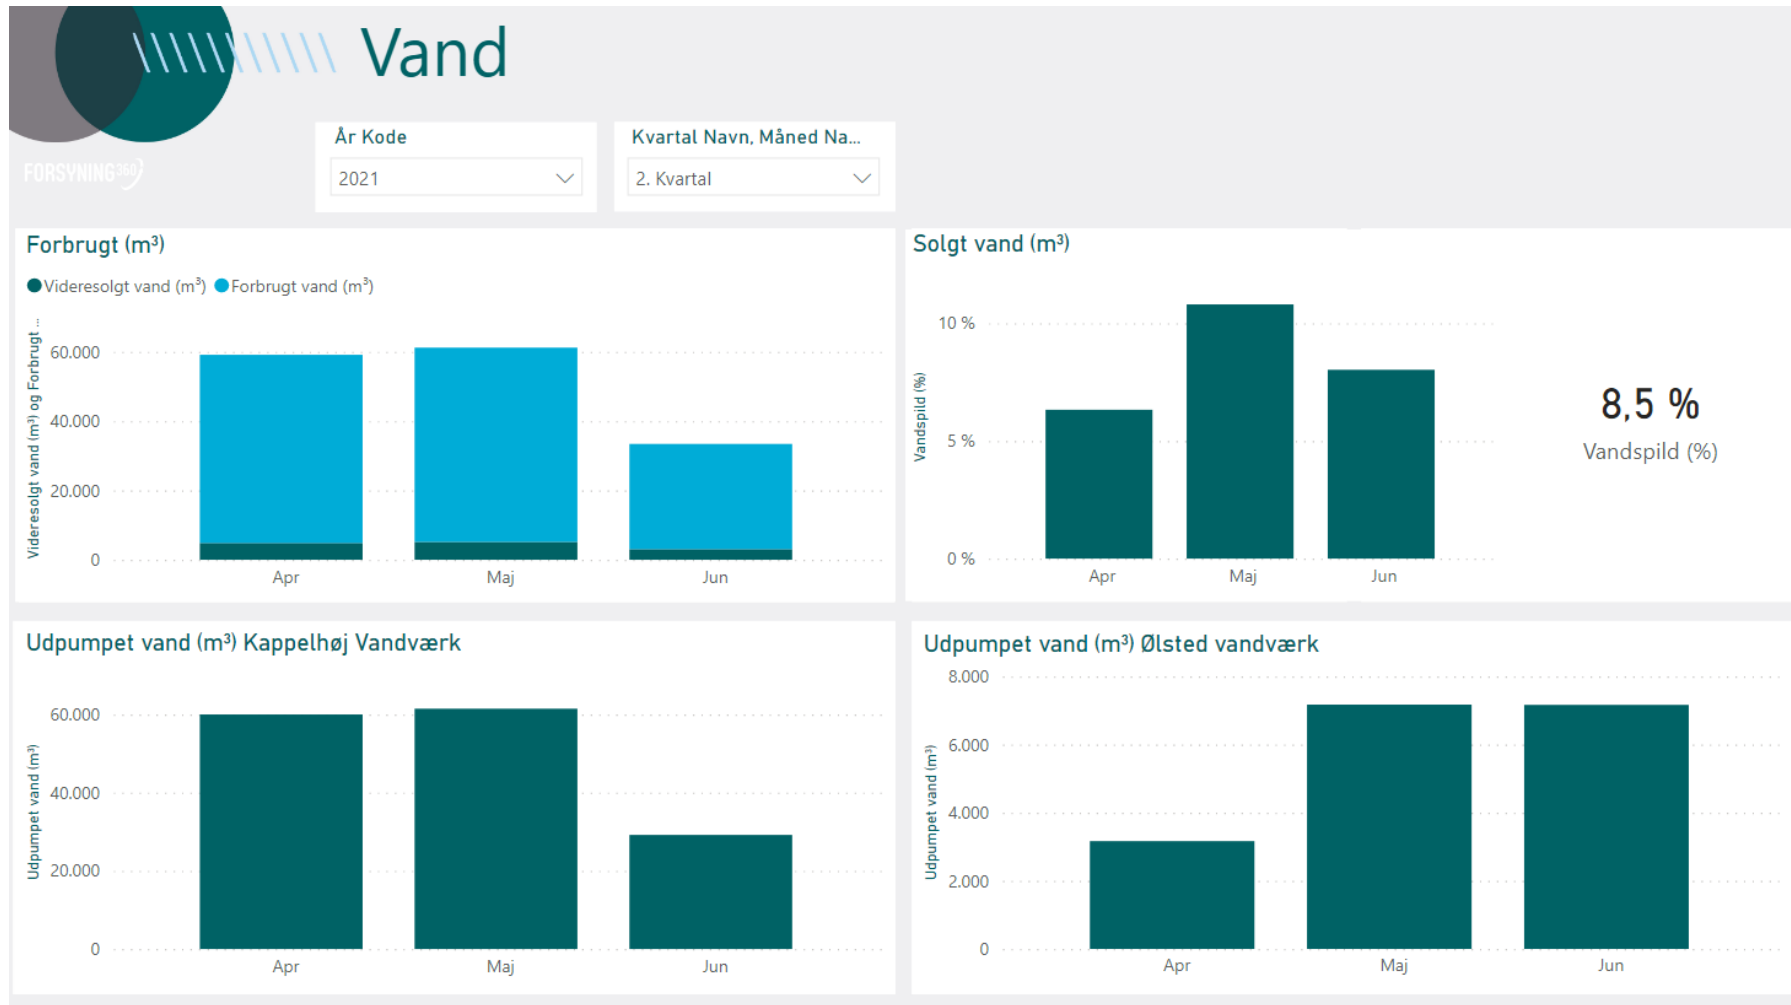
FORSYNING360

Vand

År Kode
2021

Kvartal Navn, Måned Na...
2. Kvartal

Forbrugt (m³)

Videresolgt vand (m³) Forbrugt vand (m³)

Videresolgt vand (m³) og Forbrugt ...

60.000
40.000
20.000
0

Apr Maj Jun

Solgt vand (m³)

Vandspild (%)

10 %
5 %
0 %

Apr Maj Jun

8,5 %
Vandspild (%)

Udpumpet vand (m³) Kappelhøj Vandværk

Udpumpet vand (m³)

60.000
40.000
20.000
0

Apr Maj Jun

Udpumpet vand (m³) Ølsted vandværk

Udpumpet vand (m³)

8.000
6.000
4.000
2.000
0

Apr Maj Jun